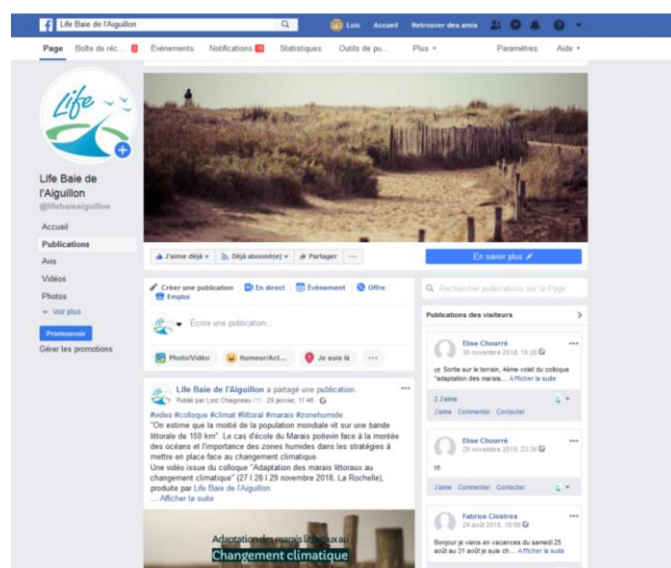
Life Baie de l'Aiguillon

Loic Accueil Retrouver des amis

Page Boîte de réc... 8 Événements Notifications 10 Statistiques Outils de pu... Plus Paramètres Aide

Life

Life Baie de l'Aiguillon
@lifebaieaiguillon

Accueil
Publications
Avis
Vidéos
Photos
Voir plus

Promouvoir
Gérer les promotions

J'aime déjà Déjà abonné(e) Partager ...

En savoir plus

Créer une publication En direct Événement Offre Emploi

Écrire une publication...

Photo/Vidéo Humeur/Act... Je suis là ...

Life Baie de l'Aiguillon a partagé une publication.
Publié par Loic Chaigneau · 29 janvier, 11:46

#video #colloque #climat #littoral #marais #zonehumide
"On estime que la moitié de la population mondiale vit sur une bande littorale de 150 km". Le cas d'école du Marais poitevin face à la montée des océans et l'importance des zones humides dans les stratégies à mettre en place face au changement climatique.
Une vidéo issue du colloque "Adaptation des marais littoraux au changement climatique" (27 | 28 | 29 novembre 2018, La Rochelle), produite par Life Baie de l'Aiguillon.
... Afficher la suite

Adaptation des marais littoraux au
Changement climatique

Rechercher publications sur la Page

Publications des visiteurs

Elise Chourré
30 novembre 2018, 10:20
Sortie sur le terrain, 4ème volet du colloque "adaptation des marais... Afficher la suite
2 J'aime
J'aime Commenter Contacter

Elise Chourré
28 novembre 2018, 23:36
J'aime Commenter Contacter

Fabrice Clostres
24 août 2018, 19:09
Bonjour je viens en vacances du samedi 25 août au 31 août je suis ch... Afficher la suite